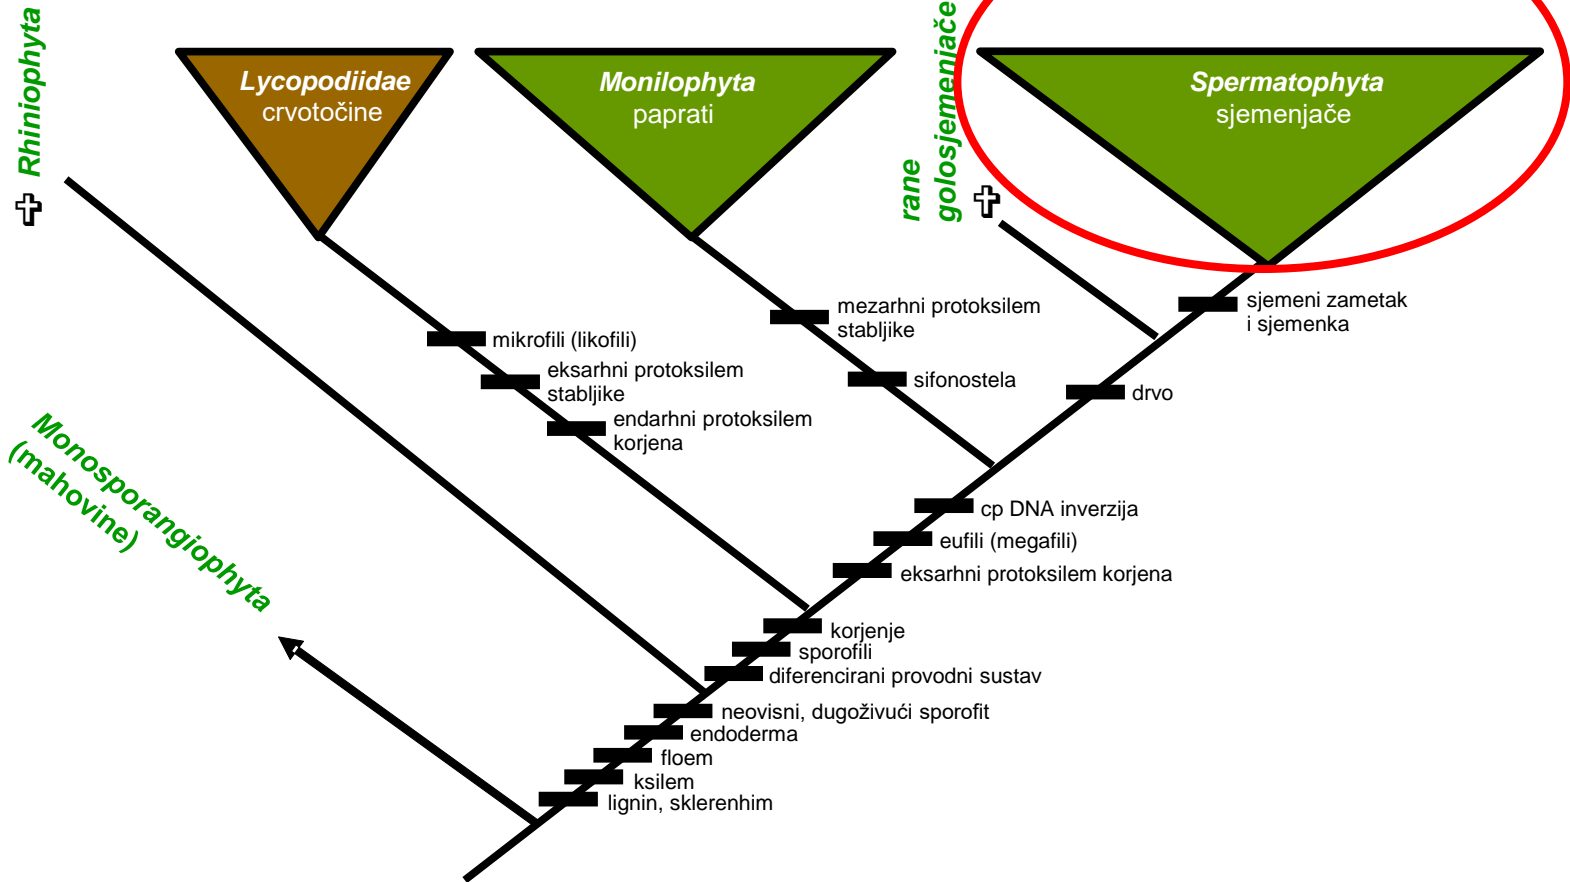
Rhiniophyta
✝

Lycopodiidae
crvotočine

Monilophyta
paprati

rane golosjemenjače
✝

Spermatophyta
sjemenjače

mikrofili (likofili)
eksarhni protoksilem stabljike
endarhni protoksilem korjena

mezarhni protoksilem stabljike
sifonostela

sjemeni zametak i sjemenka
drvo

cp DNA inverzija
eufili (megafili)
eksarhni protoksilem korjena

Monosporangiophyta (mahovine)

korjenje
sporofili
diferencirani provodni sustav
neovisni, dugoživući sporofit
endoderma
floem
ksilem
lignin, sklerenhim